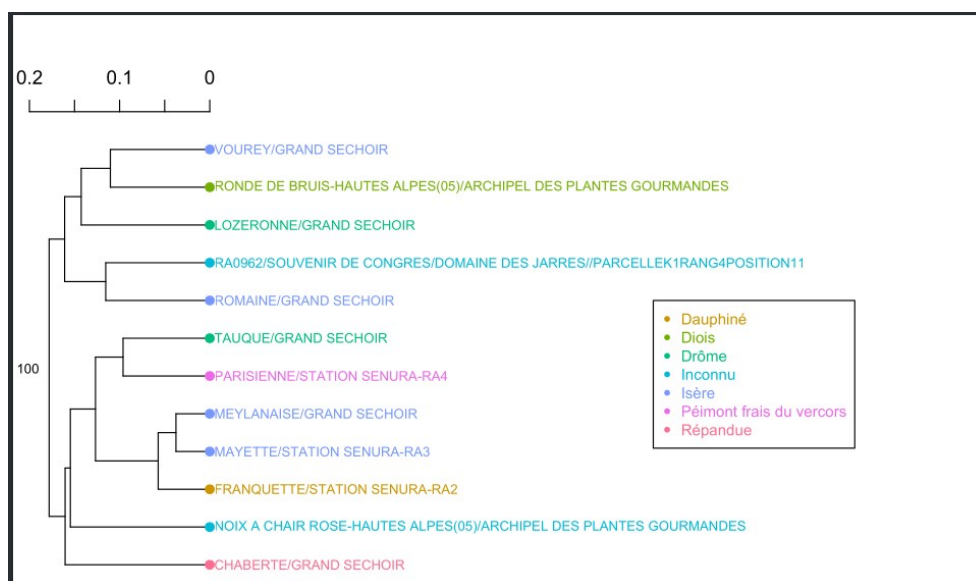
0.2 0.1 0

VOUREY/GRAND SECHOIR
RONDE DE BRUIS-HAUTES ALPES(05)/ARCHIPEL DES PLANTES GOURMANDES
LOZERONNE/GRAND SECHOIR
RA0962/SOUVENIR DE CONGRES/DOMAINE DES JARRES//PARCELLEK1RANG4POSITION11
ROMAINE/GRAND SECHOIR
TAUQUE/GRAND SECHOIR
100
PARISIENNE/STATION SENURA-RA4
MEYLANAISE/GRAND SECHOIR
MAYETTE/STATION SENURA-RA3
FRANQUETTE/STATION SENURA-RA2
NOIX A CHAIR ROSE-HAUTES ALPES(05)/ARCHIPEL DES PLANTES GOURMANDES
CHABERTE/GRAND SECHOIR

Dauphiné
Diois
Drôme
Inconnu
Isère
Péimont frais du vercors
Répandue